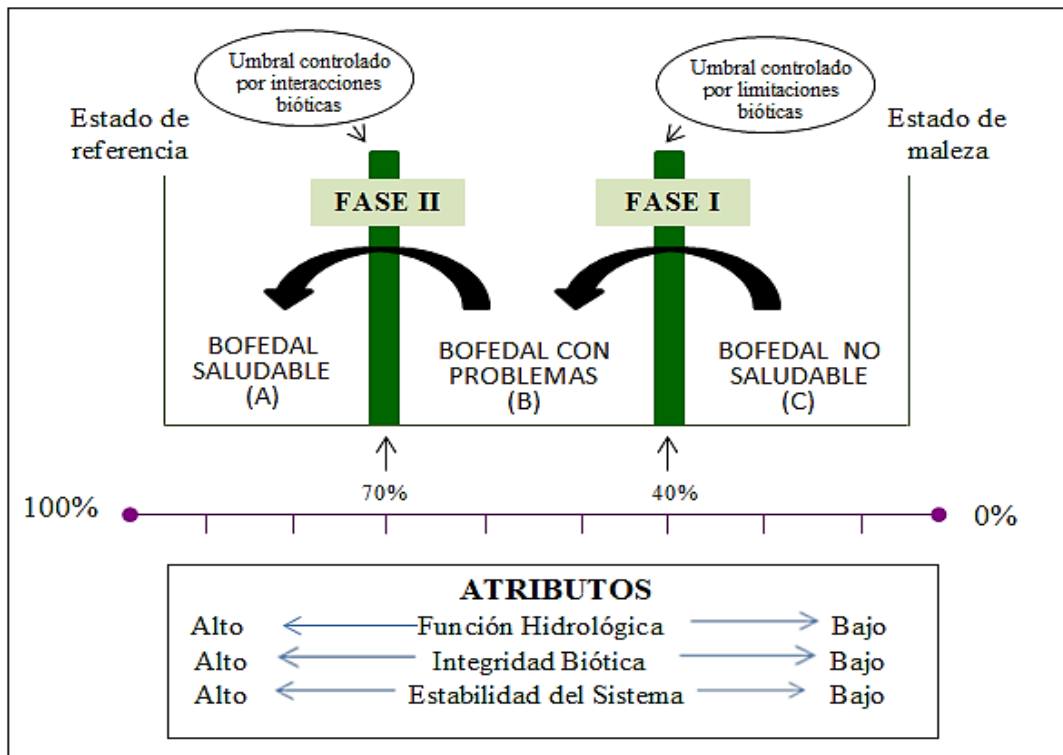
Umbral controlado por interacciones bióticas

Umbral controlado por limitaciones bióticas

Estado de referencia

Estado de maleza

FASE II

FASE I

BOFEDAL SALUDABLE (A)

BOFEDAL CON PROBLEMAS (B)

BOFEDAL NO SALUDABLE (C)

70%

40%

100%

0%

ATRIBUTOS

Alto Función Hidrológica Bajo

Alto Integridad Biótica Bajo

Alto Estabilidad del Sistema Bajo